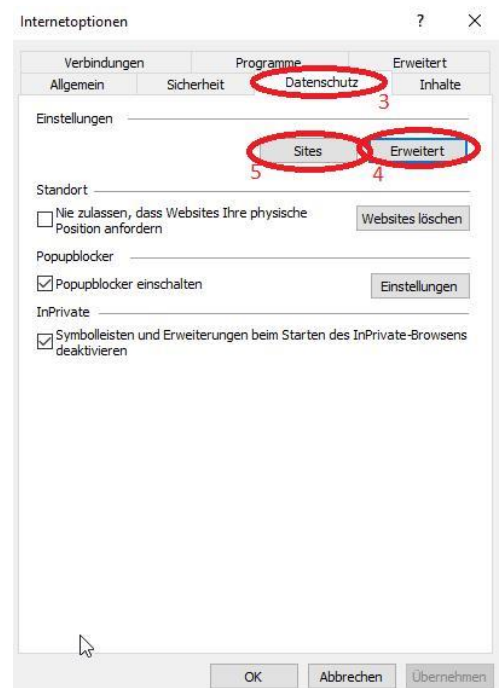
Internetoptionen ? ×

Verbindungen | Programme | Erweitert
Allgemein | Sicherheit | Datenschutz | Inhalte

3

Einstellungen

Sites | Erweitert

5 4

Standort

☐ Nie zulassen, dass Websites Ihre physische Position anfordern

Websites löschen

Popupblocker

☑ Popupblocker einschalten

Einstellungen

InPrivate

☑ Symbolleisten und Erweiterungen beim Starten des InPrivate-Browsens deaktivieren

OK | Abbrechen | Übernehmen